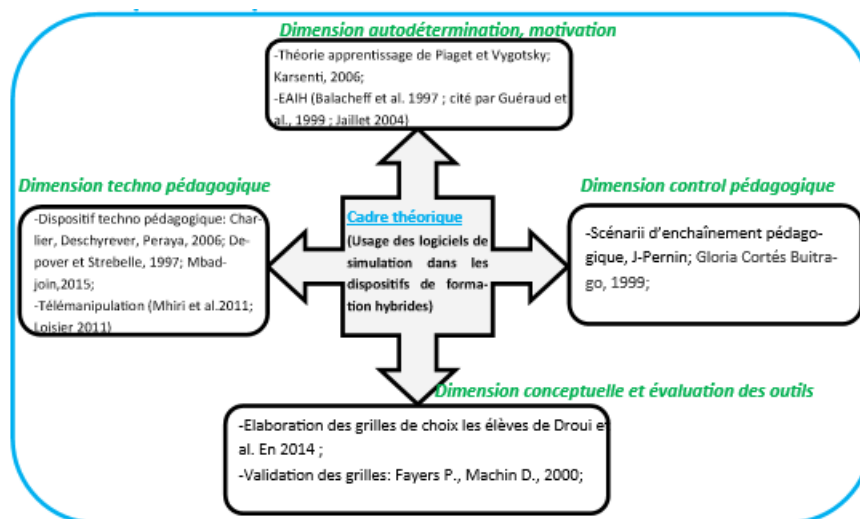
Dimension autodétermination, motivation

-Théorie apprentissage de Piaget et Vygotsky; Karsenti, 2006;
-EAIH (Balacheff et al. 1997 ; cité par Guéraud et al., 1999 ; Jaillet 2004)

Dimension techno pédagogique

-Dispositif techno pédagogique: Charlier, Deschyrever, Peraya, 2006; Depover et Strebelle, 1997; Mbadjoin,2015;
-Télémanipulation (Mhiri et al.2011; Loisier 2011)

Cadre théorique
(Usage des logiciels de simulation dans les dispositifs de formation hybrides)

Dimension control pédagogique

-Scénarii d'enchaînement pédagogique, J-Pernin; Gloria Cortés Buitrago, 1999;

Dimension conceptuelle et évaluation des outils

-Elaboration des grilles de choix les élèves de Droui et al. En 2014 ;
-Validation des grilles: Fayers P., Machin D., 2000;